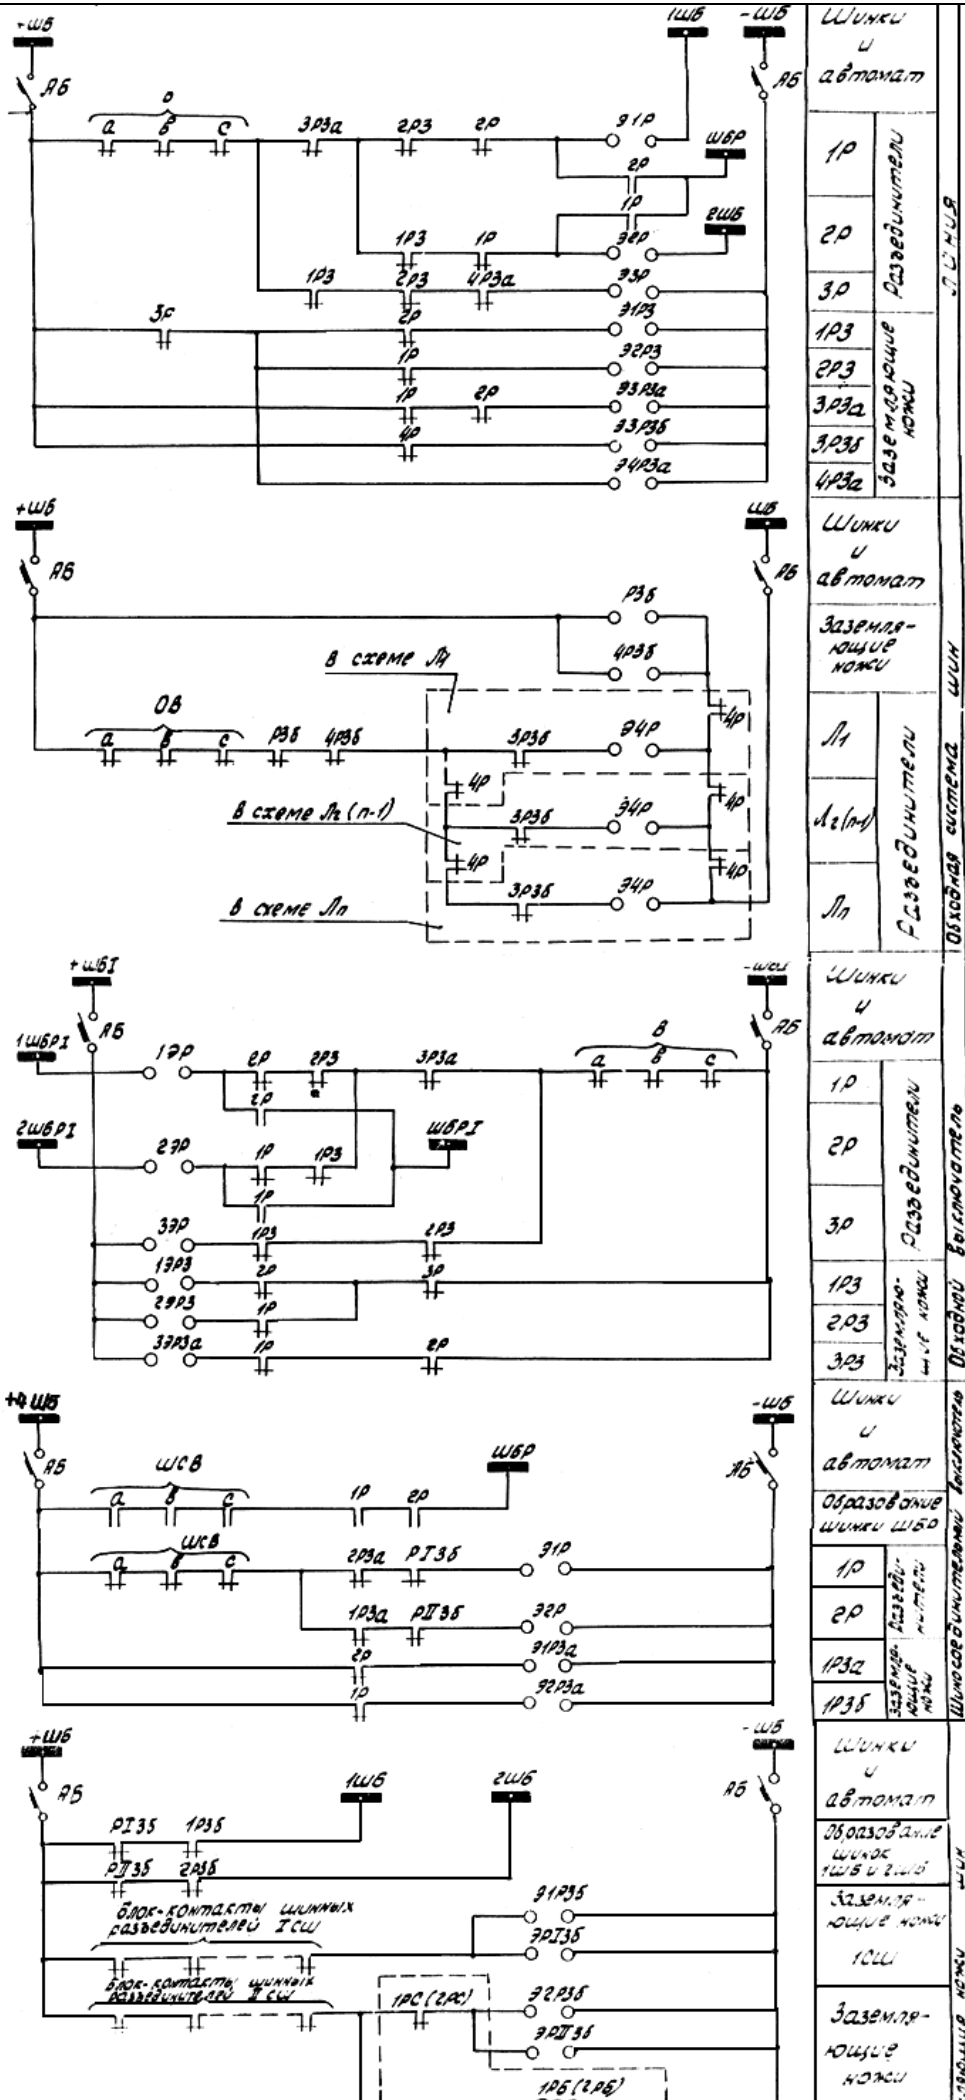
+ШБ
АБ
О
а
в
с
3РЗа
2РЗ
2Р
Э1Р
1ШБ
-ШБ
АБ
ШБР
2Р
1Р
2ШБ
1РЗ
1Р
Э2Р
1РЗ
2РЗ
4РЗа
Э3Р
3Р
2Р
Э1РЗ
1Р
Э2РЗ
1Р
2Р
Э3РЗа
4Р
Э3РЗб
Э4РЗа

Шинки и автомат
1Р
2Р
3Р
Разъединители
1РЗ
2РЗ
3РЗа
3РЗб
4РЗа
Заземляющие ножи
Линия

+ШБ
АБ
ШБ
АБ
РЗб
4РЗб
в схеме Л1
ОВ
а
в
с
РЗб
4РЗб
3РЗб
Э4Р
4Р
4Р
в схеме Л2 (n-1)
3РЗб
Э4Р
4Р
4Р
3РЗб
Э4Р
4Р
в схеме Лn

Шинки и автомат
Заземляющие ножи
Л1
Л2(n-1)
Лn
Разъединители
Обходная система шин

+ШБI
АБ
1ШБРI
1ЭР
2Р
2РЗ
3РЗа
В
а
в
с
-ШБ
АБ
2Р
2ШБРI
2ЭР
1Р
1РЗ
ШБРI
1Р
3ЭР
1РЗ
2РЗ
1ЭРЗ
2Р
3Р
2ЭРЗ
1Р
3ЭРЗа
1Р
2Р

Шинки и автомат
1Р
2Р
3Р
Разъединители
1РЗ
2РЗ
3РЗ
Заземляющие ножи
Обходной выключатель

+ШБ
АБ
ШСВ
а
в
с
1Р
2Р
ШБР
-ШБ
АБ
ШСВ
а
в
с
2РЗа
РIЗб
Э1Р
1РЗа
РIIЗб
Э2Р
2Р
Э1РЗа
1Р
Э2РЗа

Шинки и автомат
Образование шинки ШБР
1Р
2Р
Разъединители
1РЗа
1РЗб
Заземляющие ножи
Шиносоединительный выключатель

+ШБ
АБ
1ШБ
2ШБ
-ШБ
АБ
РIЗб
1РЗб
РIIЗб
2РЗб
Э1РЗб
ЭРIЗб
блок-контакты шинных разъединителей I сш
блок-контакты шинных разъединителей II сш
1РС (2РС)
Э2РЗб
ЭРIIЗб
1РБ (2РБ)

Шинки и автомат
Образование шинок 1ШБ и 2ШБ
Заземляющие ножи 1СШ
Заземляющие ножи
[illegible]